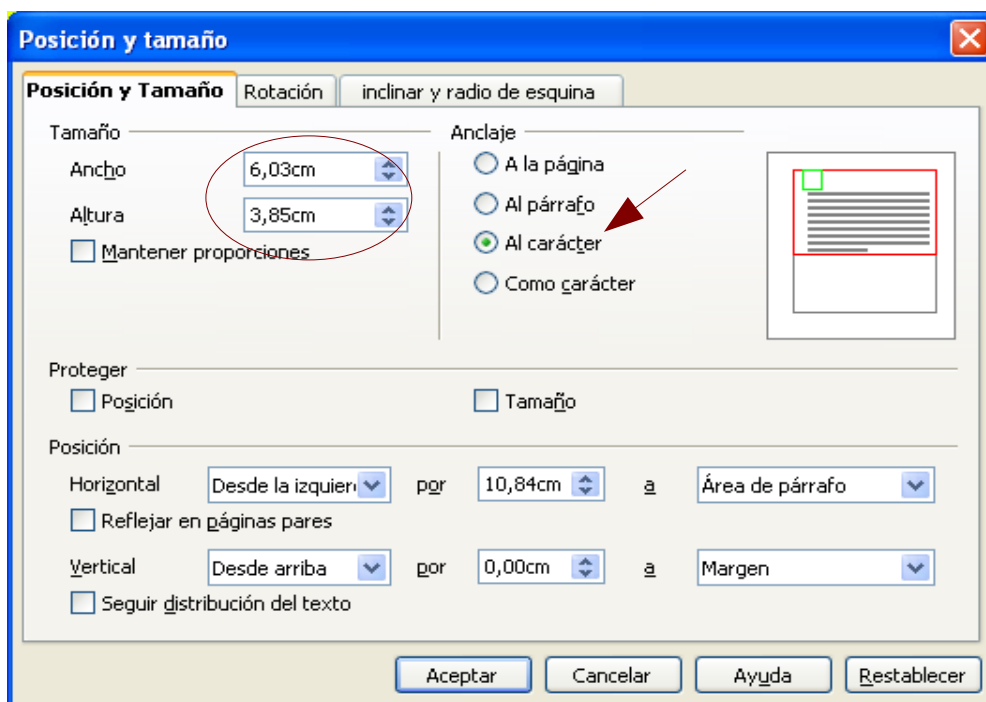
Posición y tamaño

Posición y Tamaño | Rotación | inclinar y radio de esquina

Tamaño

Ancho 6,03cm

Altura 3,85cm

Mantener proporciones

Anclaje

A la página

Al párrafo

Al carácter

Como carácter

Proteger

Posición

Tamaño

Posición

Horizontal Desde la izquier por 10,84cm a Área de párrafo

Reflejar en páginas pares

Vertical Desde arriba por 0,00cm a Margen

Seguir distribución del texto

Aceptar Cancelar Ayuda Restablecer